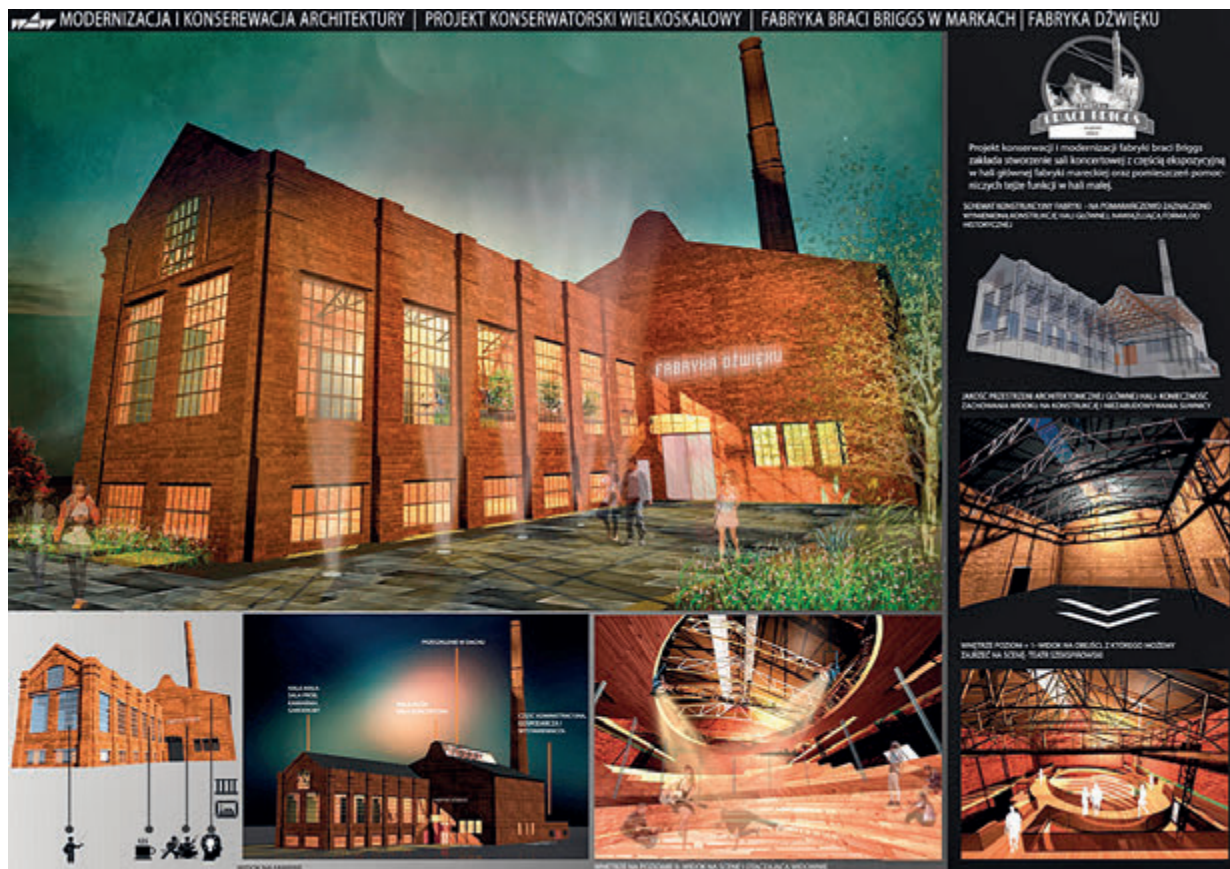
MODERNIZACJA I KONSERWACJA ARCHITEKTURY | PROJEKT KONSERWATORSKI WIELKOSKALOWY | FABRYKA BRACI BRIGGS W MARKACH | FABRYKA DŹWIĘKU

BRACI BRIGGS

Projekt konserwacji i modernizacji fabryki braci Briggs zakłada stworzenie sali koncertowej z częścią ekspozycyjną w hali głównej fabryki mareckiej oraz pomieszczeń pomocniczych tejże funkcji w hali małej.

SCHEMAT KONSTRUKCYJNY FABRYKI - NA POMARAŃCZOWO ZAZNACZONO WYMIENIONĄ KONSTRUKCJĘ HALI GŁÓWNEJ NAWIĄZUJĄCĄ FORMĄ DO HISTORYCZNEJ

FABRYKA DŹWIĘKU

JAKOŚĆ PRZESTRZENI ARCHITEKTONICZNEJ GŁÓWNEJ HALI - KONIECZNOŚĆ ZACHOWANIA WIDOKU NA KONSTRUKCJĘ I NIEZABUDOWYWANIA SŁUPNICY

WNĘTRZE POZIOM + 1 - WIDOK NA OBIEŚCI, Z KTÓREGO MOŻEMY ZAJRZEĆ NA SCENĘ. TEATR SZEKSPIROWSKI

MAŁA HALA SALA PRÓB KAWIARNIA GARDEROBY

PODGRZANIE W DACHU

HALA GŁÓWNA SALA KONCERTOWA

CZĘŚĆ ADMINISTRACYJNA, GASTRONOMIA I WYPOŻYCZALNIA

WIDOK NA FABRYKĘ

WNĘTRZE NA POZIOMIE 0 - WIDOK NA SCENĘ I OTACZAJĄCĄ WIDOWNIĘ